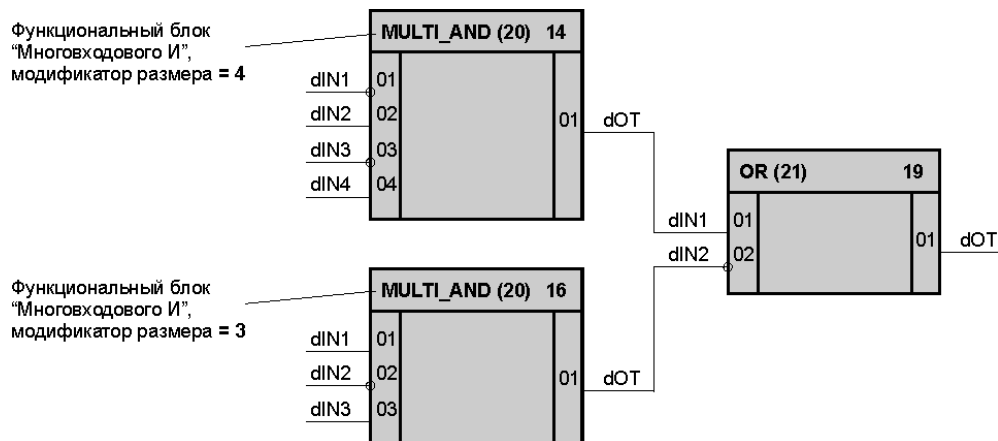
Функциональный блок "Многовходового И", модификатор размера = 4

MULTI_AND (20) 14

dIN1 01
dIN2 02
dIN3 03
dIN4 04

01 dOT

OR (21) 19

dIN1 01
dIN2 02

01 dOT

Функциональный блок "Многовходового И", модификатор размера = 3

MULTI_AND (20) 16

dIN1 01
dIN2 02
dIN3 03

01 dOT